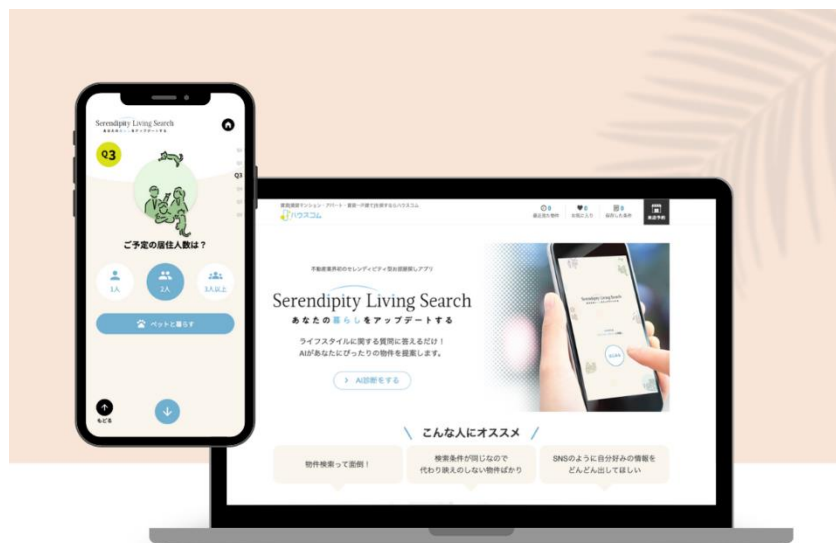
Serendipity Living Search
あなたの暮らしをアップデートする

Q3

ご予定の居住人数は？

1人

2人

3人以上

ペットと暮らす

もどる

賃貸物件マンション・アパート・賃貸一戸建て比較するならハウスコム

ハウスコム

最近見た物件

お気に入り

保存した条件

来店予約

不動産業界初のセレンディピティ型お部屋探しアプリ

Serendipity Living Search
あなたの暮らしをアップデートする

ライフスタイルに関する質問に答えるだけ！
AIがあなたにぴったりの物件を提案します。

AI診断をする

Serendipity Living Search

こんな人にオススメ

物件検索って面倒！

検索条件が同じなので
代わり映えのしない物件ばかり

SNSのように自分好みの情報を
どんどん出してほしい